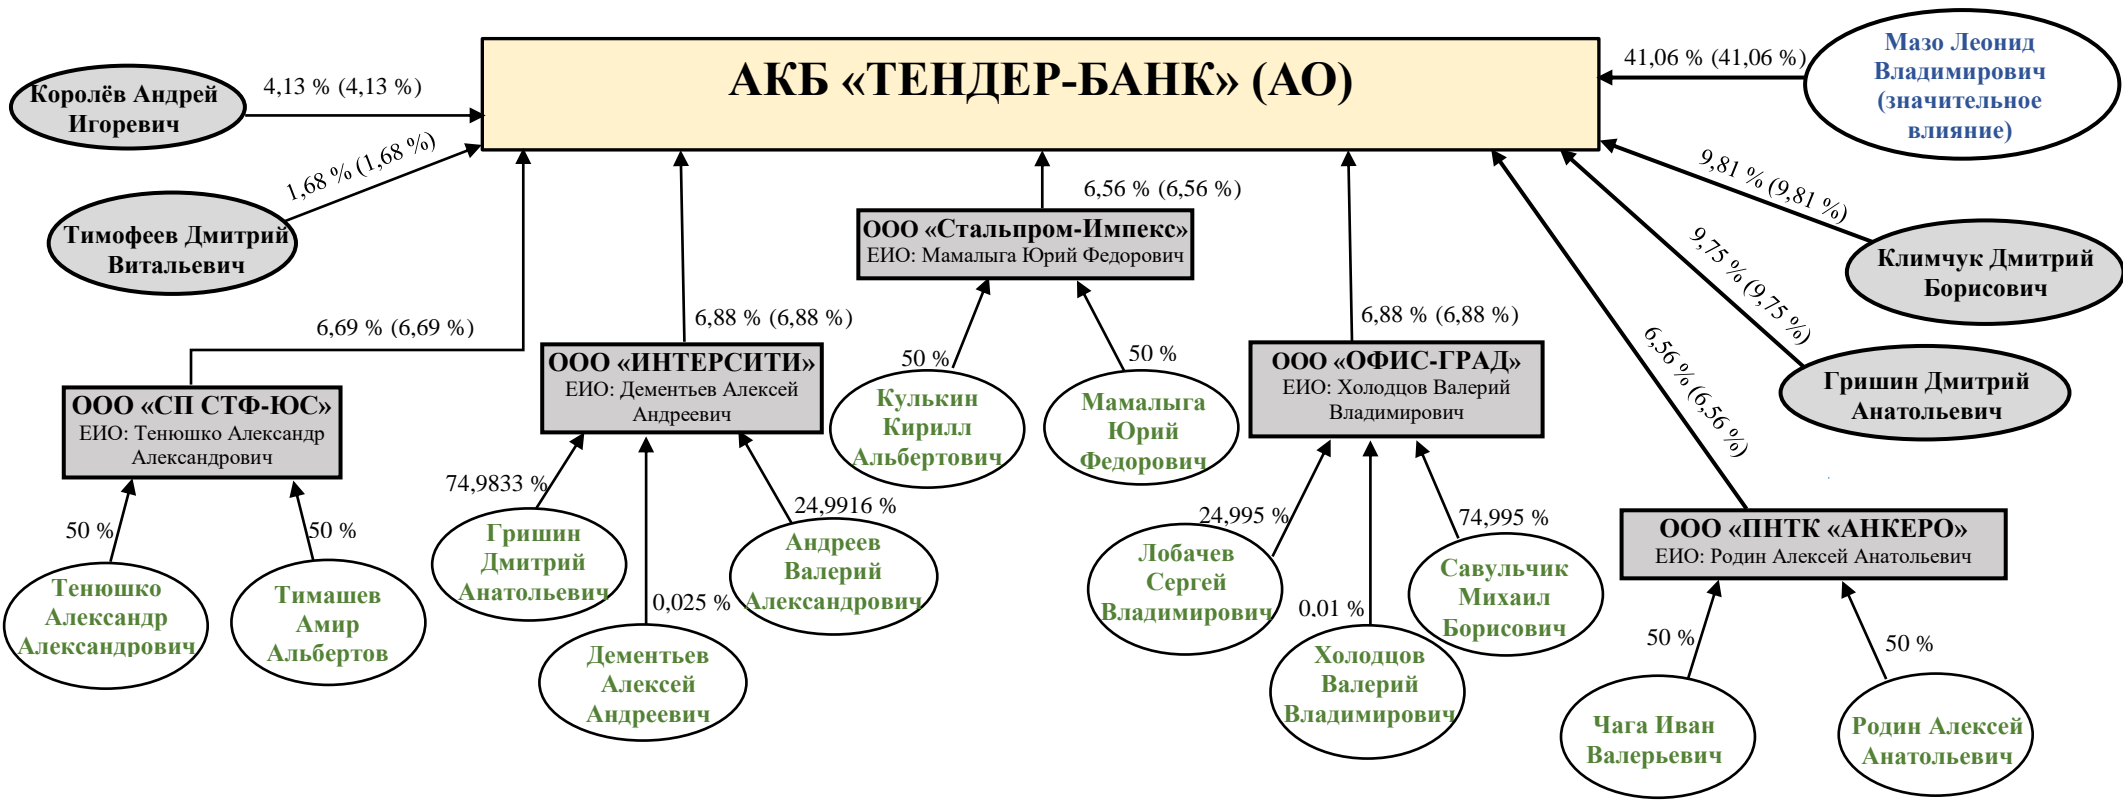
АКБ «ТЕНДЕР-БАНК» (АО)

Королёв Андрей Игоревич
4,13 % (4,13 %)

Тимофеев Дмитрий Витальевич
1,68 % (1,68 %)

6,69 % (6,69 %)
ООО «СП СТФ-ЮС»
ЕИО: Тенюшко Александр Александрович
50 %
50 %
Тенюшко Александр Александрович
Тимашев Амир Альбертов

6,88 % (6,88 %)
ООО «ИНТЕРСИТИ»
ЕИО: Дементьев Алексей Андреевич
74,9833 %
0,025 %
24,9916 %
Гришин Дмитрий Анатольевич
Дементьев Алексей Андреевич
Андреев Валерий Александрович

6,56 % (6,56 %)
ООО «Стальпром-Импекс»
ЕИО: Мамалыга Юрий Федорович
50 %
50 %
Кулькин Кирилл Альбертович
Мамалыга Юрий Федорович

6,88 % (6,88 %)
ООО «ОФИС-ГРАД»
ЕИО: Холодцов Валерий Владимирович
24,995 %
0.01 %
74,995 %
Лобачев Сергей Владимирович
Холодцов Валерий Владимирович
Савульчик Михаил Борисович

41,06 % (41,06 %)
Мазо Леонид Владимирович (значительное влияние)

9,81 % (9,81 %)
Климчук Дмитрий Борисович

9,75 % (9,75 %)
Гришин Дмитрий Анатольевич

6,56 % (6,56 %)
ООО «ПНТК «АНКЕРО»
ЕИО: Родин Алексей Анатольевич
50 %
50 %
Чага Иван Валерьевич
Родин Алексей Анатольевич